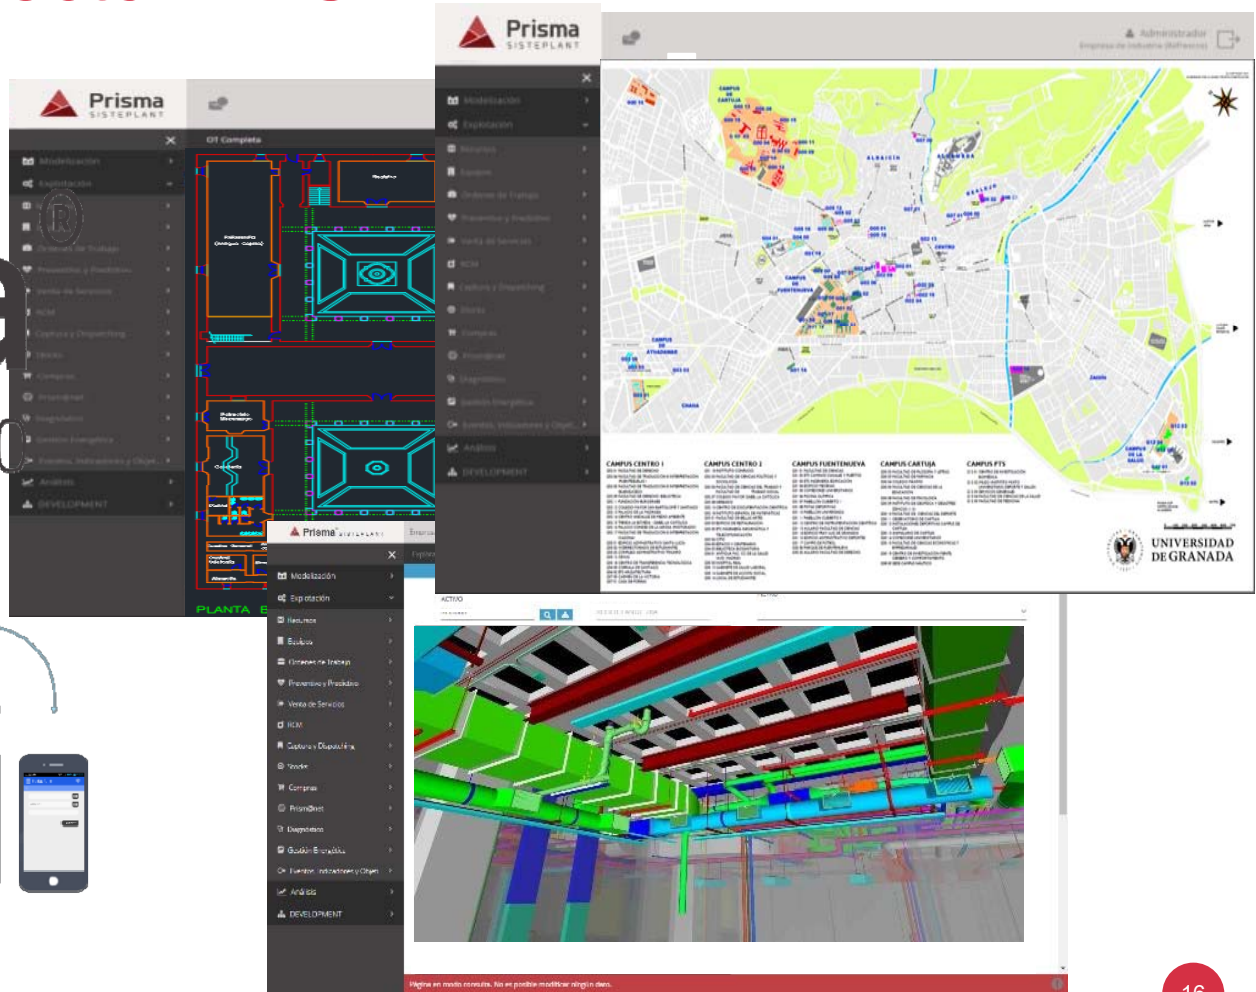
Prisma
SISTEPLANT

Modelización
Explotación
Recursos
Equipos
Órdenes de Trabajo
Preventivo y Predictivo
Venta de Servicios
RCM
Captura y Dispatching
Stocks
Compras
Prisma@net
Diagnóstico
Gestión Energética
Eventos, Indicadores y Objet...
Análisis
DEVELOPMENT

01 Completa

PLANTA B

Prisma
SISTEPLANT

Administrador
Empresa de Industria (Referencia)

Modelización
Explotación
Recursos
Equipos
Órdenes de Trabajo
Preventivo y Predictivo
Venta de Servicios
RCM
Captura y Dispatching
Stocks
Compras
Prisma@net
Diagnóstico
Gestión Energética
Eventos, Indicadores y Objet...
Análisis
DEVELOPMENT

CAMPUS DE CARTUJA
ALBAICÍN
ALHAMBRA
CAMPUS FUENTENUEVA
CAMPUS DE AYNADAMAR
CAMPUS DE LA SALUD
CAMPUS CENTRO I
CAMPUS CENTRO 2
CAMPUS FUENTENUEVA
CAMPUS CARTUJA
CAMPUS PTS
UNIVERSIDAD DE GRANADA

Prisma SISTEPLANT
Modelización
Explotación
Recursos
Equipos
Órdenes de Trabajo
Preventivo y Predictivo
Venta de Servicios
RCM
Captura y Dispatching
Stocks
Compras
Prisma@net
Diagnóstico
Gestión Energética
Eventos, indicadores y Objet...
Análisis
DEVELOPMENT

ACTIVO

Página en modo consulta. No es posible modificar ningún dato.

16